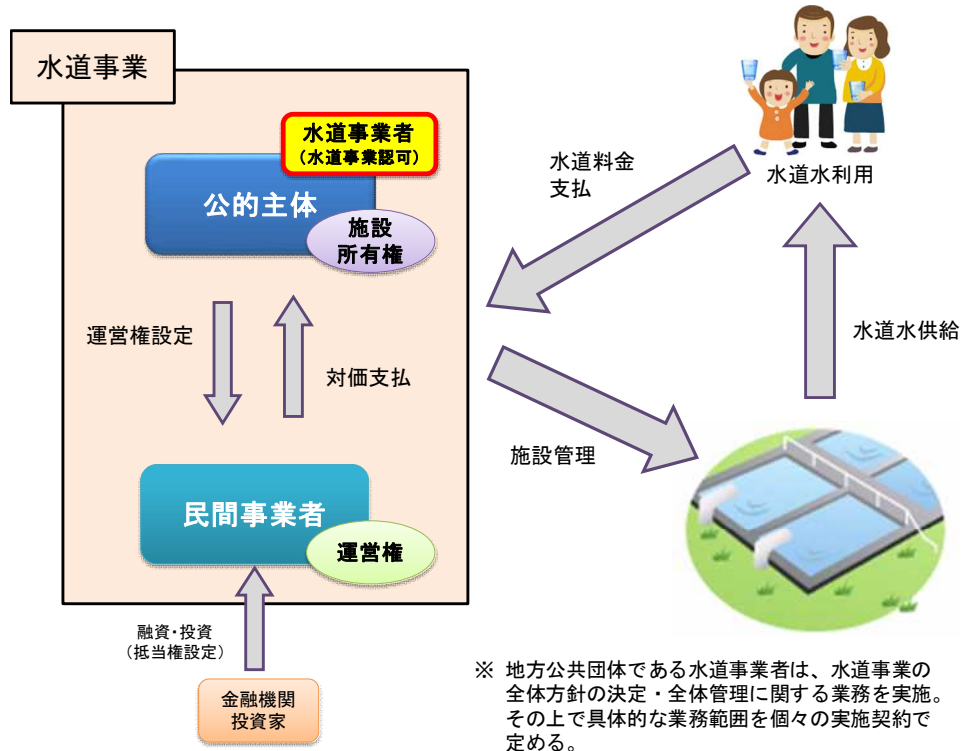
水道事業

水道事業者
（水道事業認可）

公的主体

施設
所有権

運営権設定

対価支払

民間事業者

運営権

融資・投資
（抵当権設定）

金融機関
投資家

水道料金
支払

水道水利用

水道水供給

施設管理

※ 地方公共団体である水道事業者は、水道事業の全体方針の決定・全体管理に関する業務を実施。その上で具体的な業務範囲を個々の実施契約で定める。